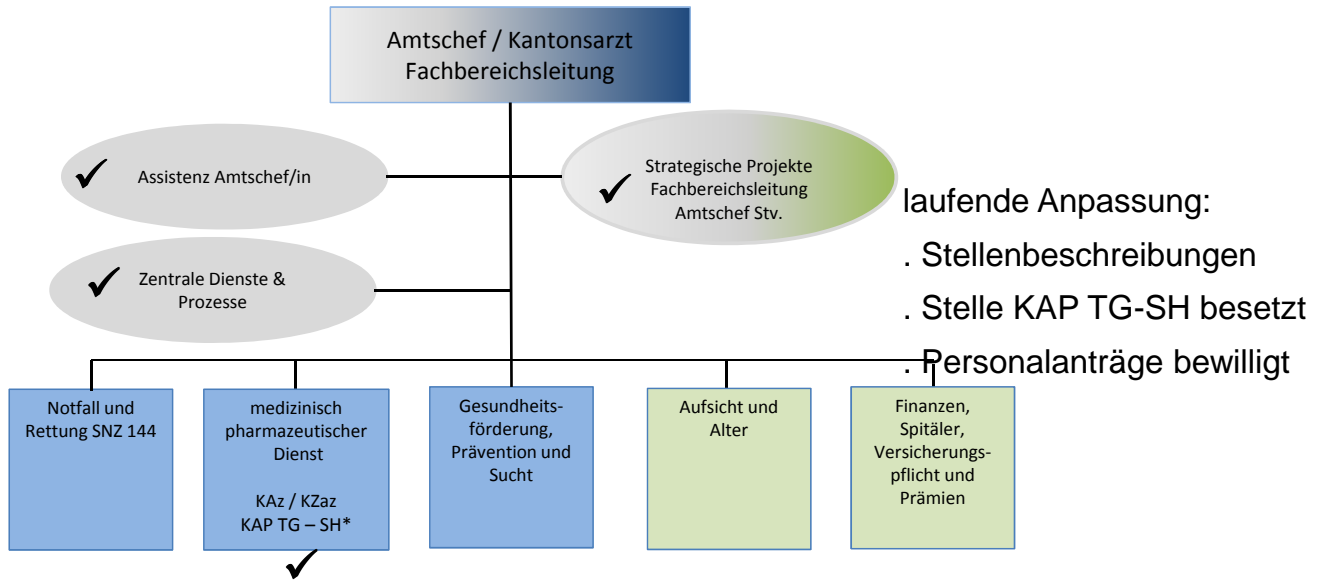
Amtschef / Kantonsarzt
Fachbereichsleitung

✓ Assistenz Amtschef/in

✓ Strategische Projekte Fachbereichsleitung Amtschef Stv.

✓ Zentrale Dienste & Prozesse

laufende Anpassung:
. Stellenbeschreibungen
. Stelle KAP TG-SH besetzt
. Personalanträge bewilligt

Notfall und Rettung SNZ 144

medizinisch pharmazeutischer Dienst

KAz / KZaz
KAP TG – SH*
✓

Gesundheitsförderung, Prävention und Sucht

Aufsicht und Alter

Finanzen, Spitäler, Versicherungspflicht und Prämien